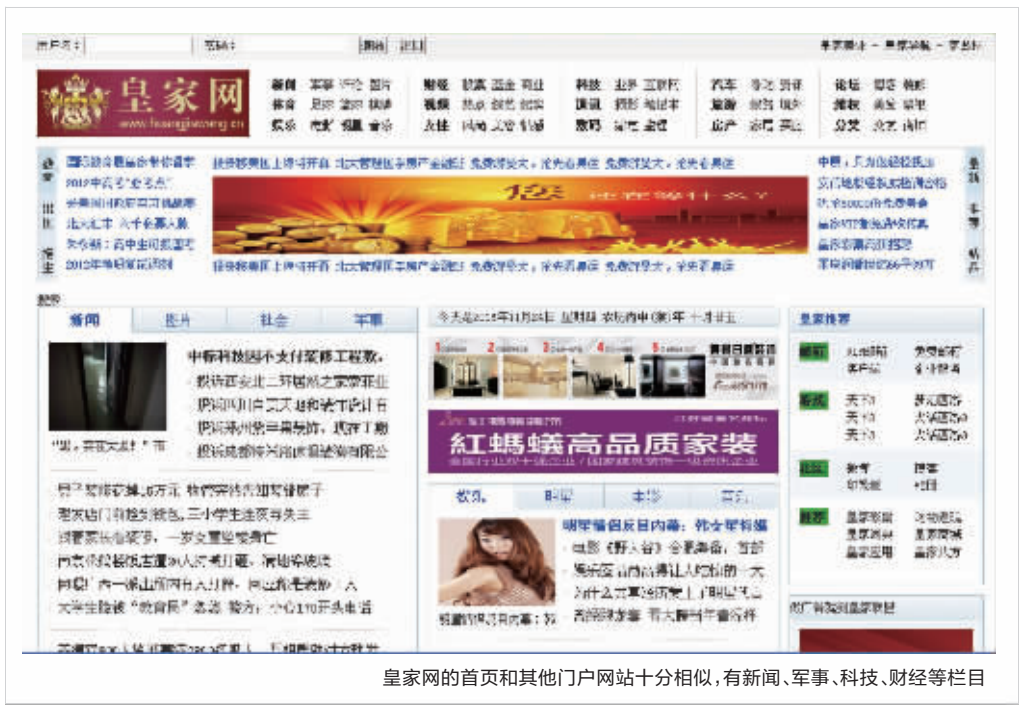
皇家网
www.huangjiawang.cn

新闻 军事 评论 图片
体育 足球 篮球 棋牌
娱乐 明星 视频 音乐

财经 股票 基金 商业
视频 热点 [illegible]
女性 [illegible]

科技 业界 互联网
汽车 新车 导购
旅游 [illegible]
房产 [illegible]

论坛 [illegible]
游戏 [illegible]

新闻　图片　社会　军事

中du科技园不支付装修工程款

红蚂蚁高品质家装

皇家推荐

皇家网的首页和其他门户网站十分相似，有新闻、军事、科技、财经等栏目